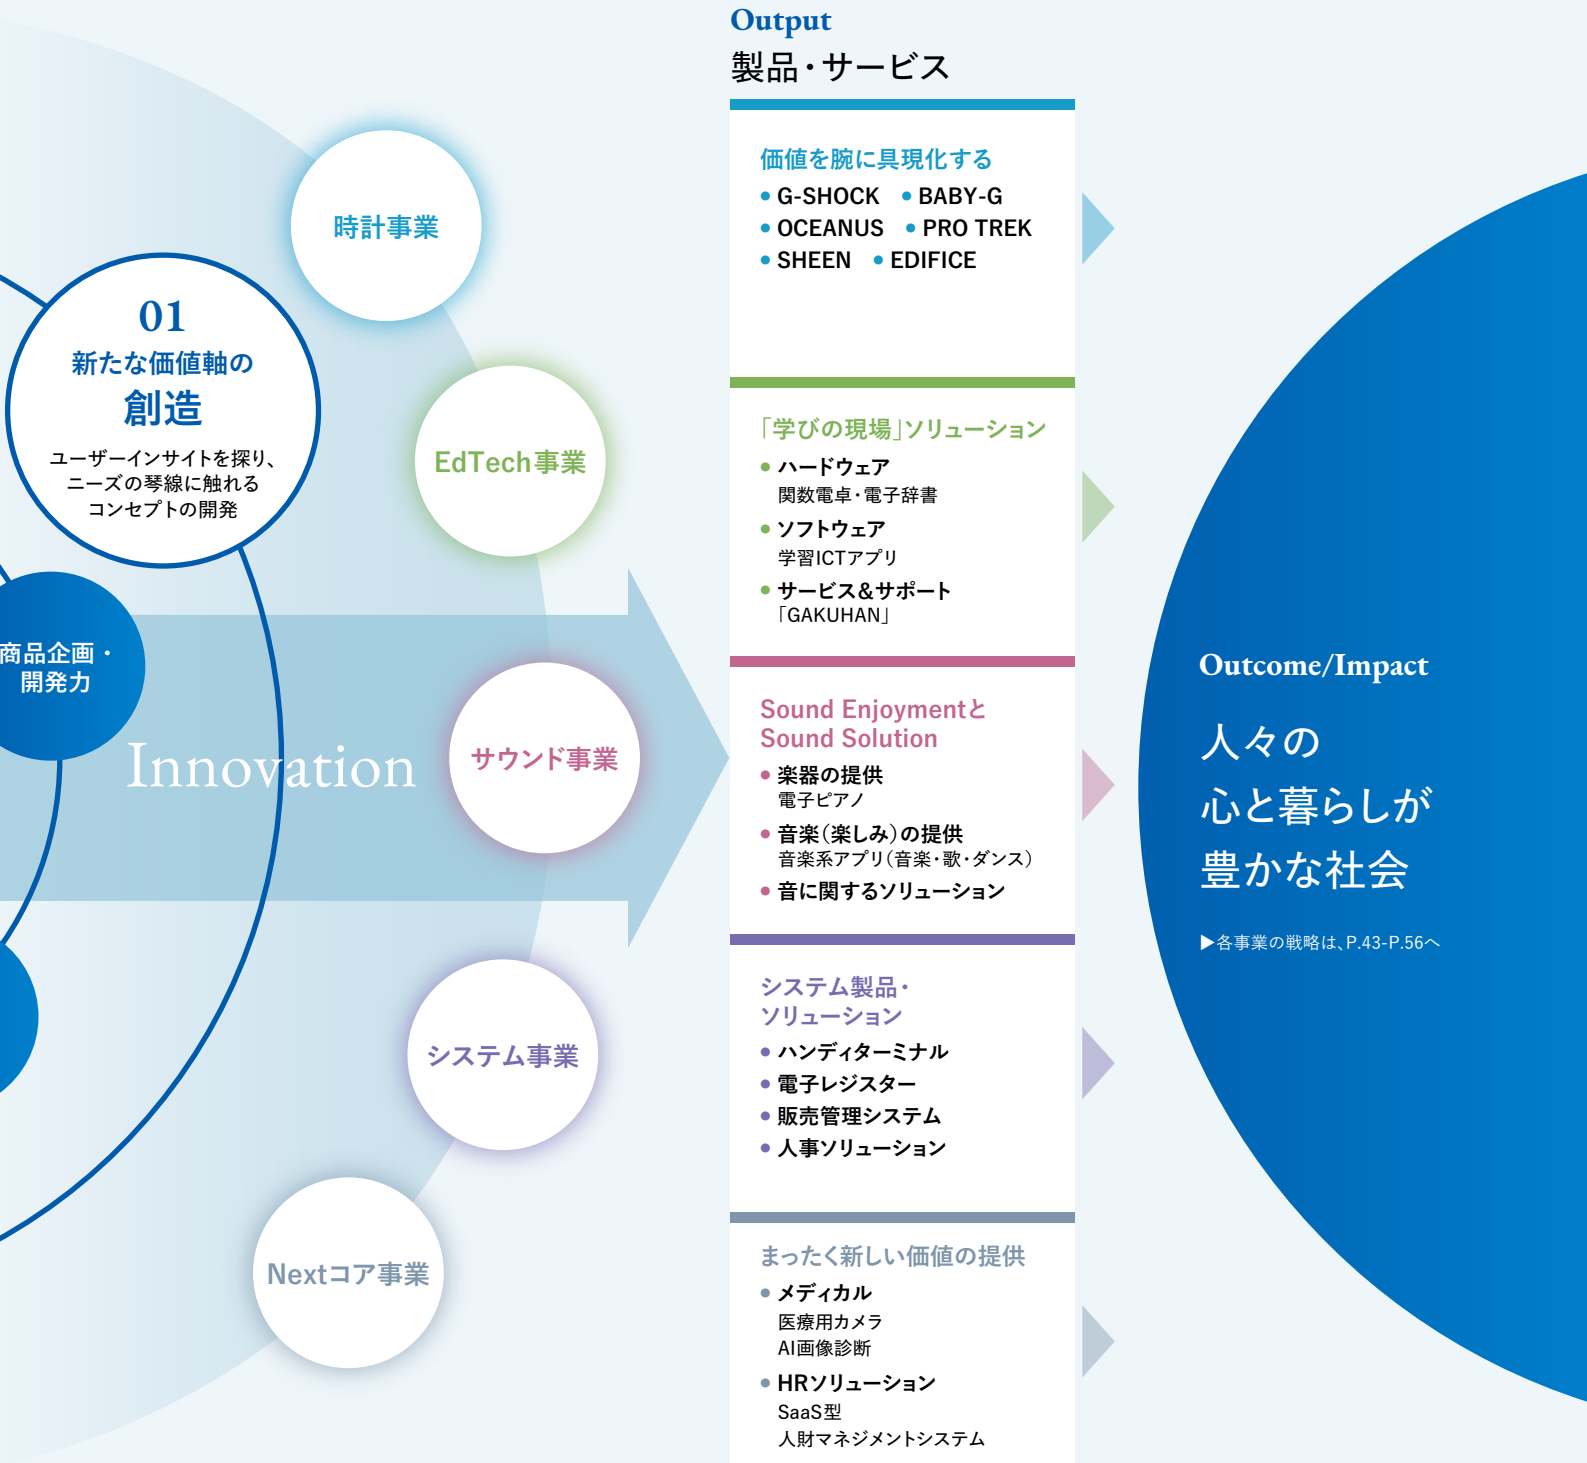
01
新たな価値軸の
創造
ユーザーインサイトを探り、ニーズの琴線に触れるコンセプトの開発

商品企画・
開発力

Innovation

時計事業

EdTech事業

サウンド事業

システム事業

Nextコア事業

Output
製品・サービス

価値を腕に具現化する
• G-SHOCK • BABY-G
• OCEANUS • PRO TREK
• SHEEN • EDIFICE

「学びの現場」ソリューション
• ハードウェア
関数電卓・電子辞書
• ソフトウェア
学習ICTアプリ
• サービス&サポート
「GAKUHAN」

Sound Enjoymentと
Sound Solution
• 楽器の提供
電子ピアノ
• 音楽(楽しみ)の提供
音楽系アプリ(音楽・歌・ダンス)
• 音に関するソリューション

システム製品・
ソリューション
• ハンディターミナル
• 電子レジスター
• 販売管理システム
• 人事ソリューション

まったく新しい価値の提供
• メディカル
医療用カメラ
AI画像診断
• HRソリューション
SaaS型
人財マネジメントシステム

Outcome/Impact
人々の
心と暮らしが
豊かな社会

▶各事業の戦略は、P.43-P.56へ